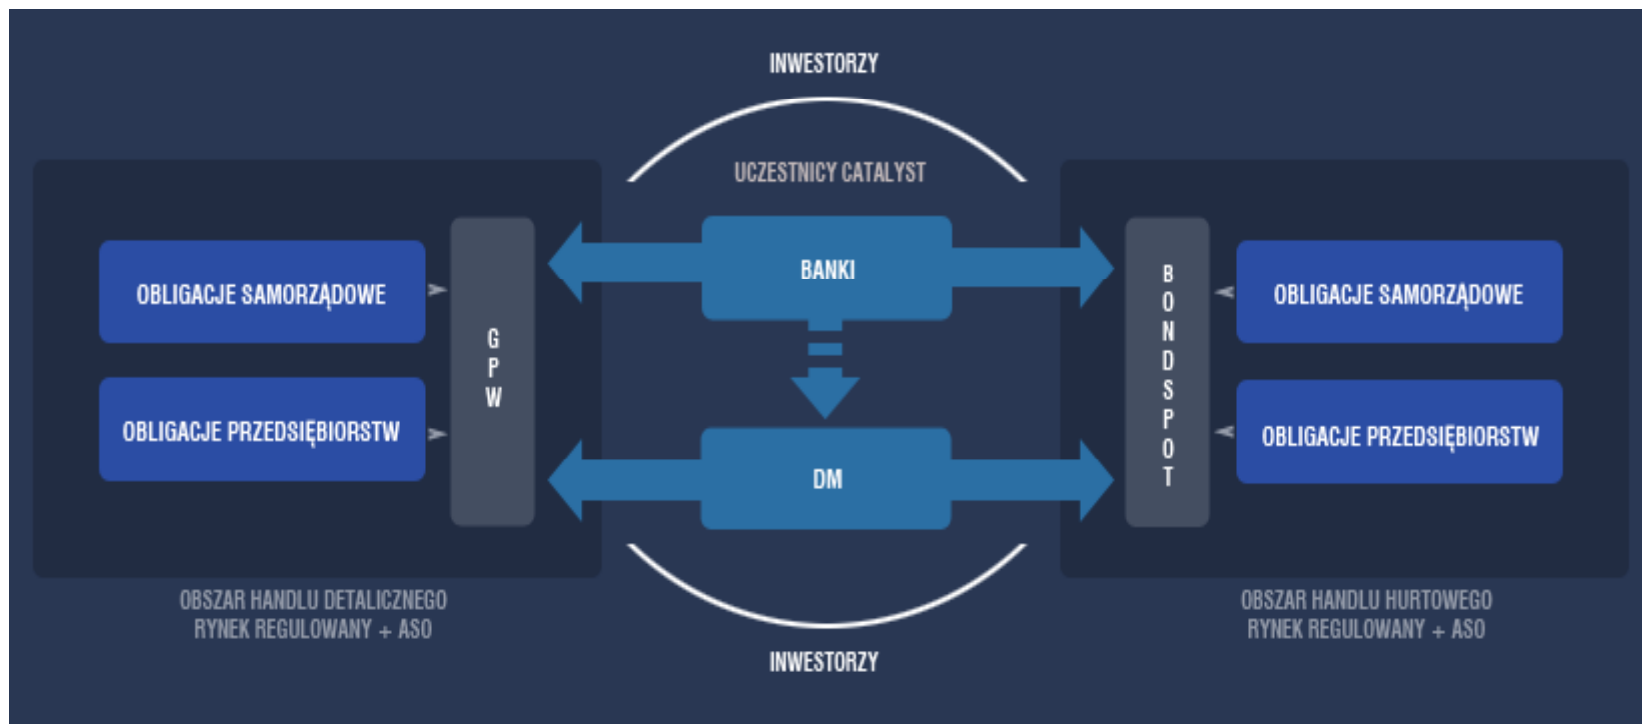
INWESTORZY

UCZESTNICY CATALYST

OBLIGACJE SAMORZĄDOWE

OBLIGACJE PRZEDSIĘBIORSTW

GPW

BANKI

DM

BONDSPOT

OBLIGACJE SAMORZĄDOWE

OBLIGACJE PRZEDSIĘBIORSTW

OBSZAR HANDLU DETALICZNEGO
RYNEK REGULOWANY + ASO

OBSZAR HANDLU HURTOWEGO
RYNEK REGULOWANY + ASO

INWESTORZY